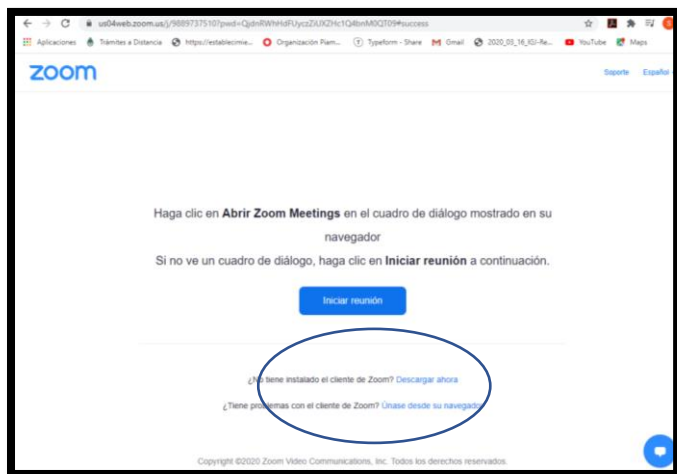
us04web.zoom.us/j/98897375107pwd=QjdnRWhHdFUycZiUXZHc1Q4bnM0QT09#success

Aplicaciones Trámites a Distancia https://establecimie... Organización Plam... Typeform - Share Gmail 2020_03_16_IG-Re... YouTube Maps

zoom

Soporte Español

Haga clic en **Abrir Zoom Meetings** en el cuadro de diálogo mostrado en su navegador

Si no ve un cuadro de diálogo, haga clic en **Iniciar reunión** a continuación.

Iniciar reunión

¿No tiene instalado el cliente de Zoom? Descargar ahora

¿Tiene problemas con el cliente de Zoom? Únase desde su navegador

Copyright ©2020 Zoom Video Communications, Inc. Todos los derechos reservados.